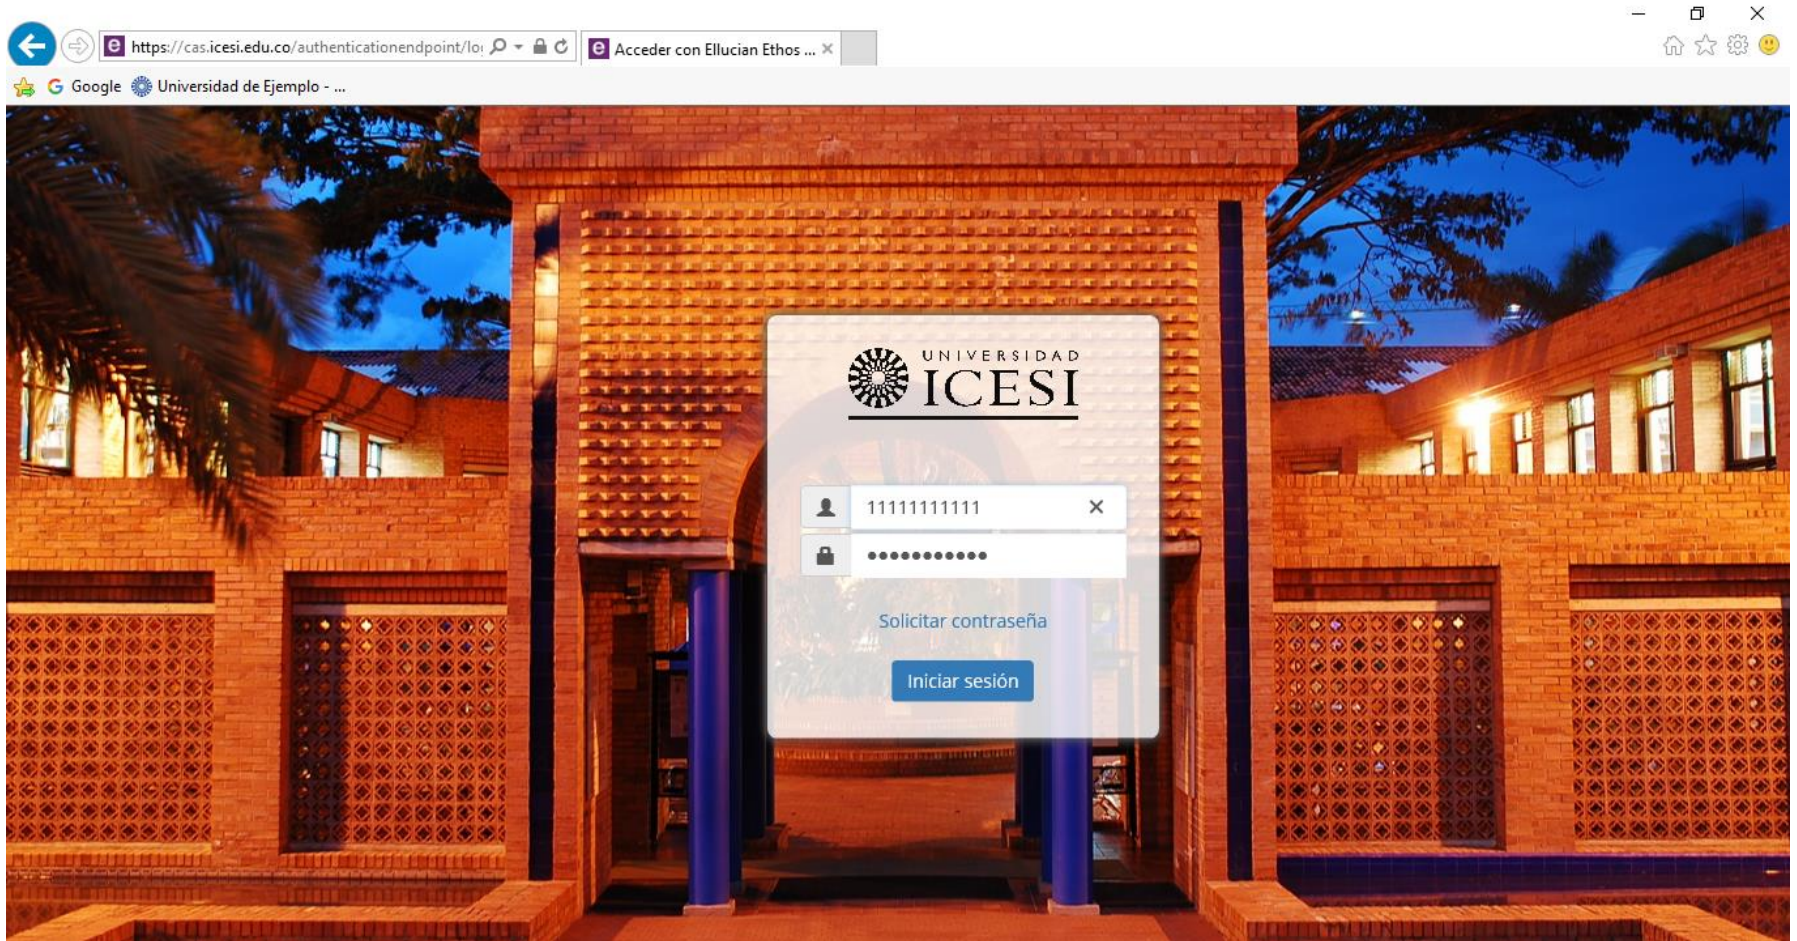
https://cas.icesi.edu.co/authenticationendpoint/lo
Acceder con Ellucian Ethos ... ×
Google Universidad de Ejemplo - ...

UNIVERSIDAD
ICESI

11111111111 ×
●●●●●●●●●●●

Solicitar contraseña

Iniciar sesión